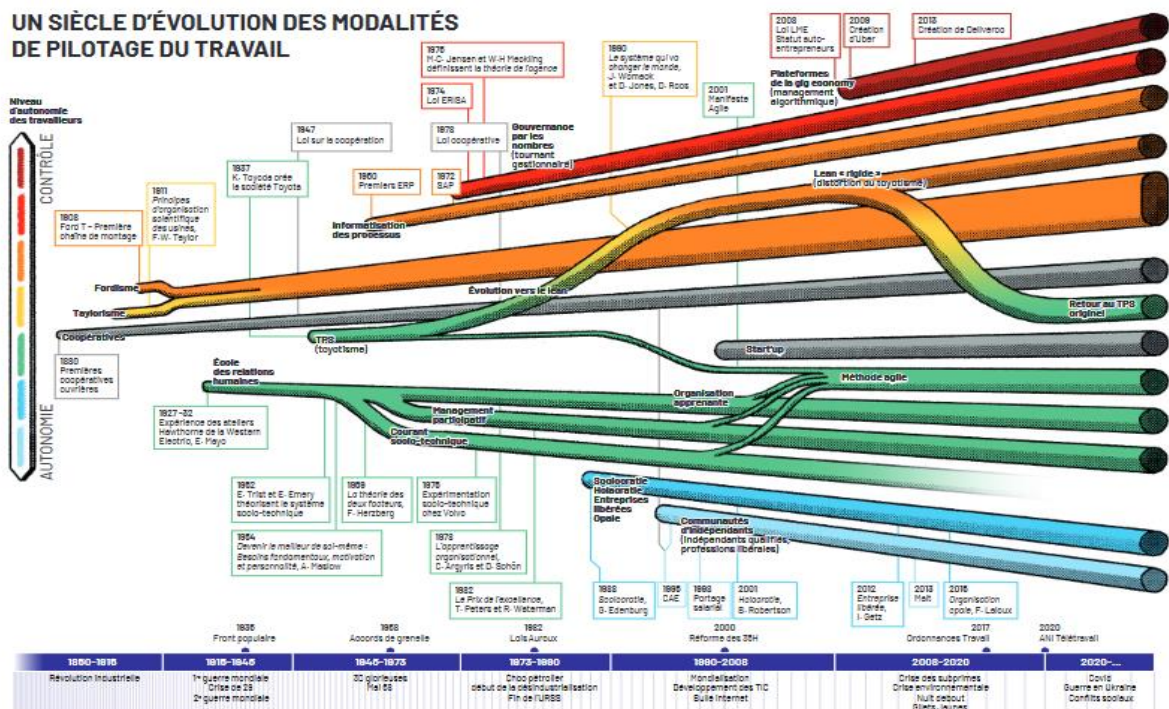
UN SIÈCLE D'ÉVOLUTION DES MODALITÉS DE PILOTAGE DU TRAVAIL

Niveau d'autonomie des travailleurs

CONTRÔLE

AUTONOMIE

1908
Ford T – Première chaîne de montage

1911
Principes d'organisation scientifique des usines, F.-W. Taylor

1937
K. Toyoda crée la société Toyota

1947
Loi sur la coopération

1960
Premiers ERP

1976
M.-C. Jensen et W.-H Meckling définissent la théorie de l'agence

1974
Loi ERISA

1978
Loi coopérative

1972
SAP

Gouvernance par les nombres (tournant gestionnaire)

1990
Le système qui va changer le monde, J. Womack et D. Jones, D. Roos

2001
Manifeste Agile

2008
Loi LME
Statut auto-entrepreneurs

2009
Création d'Uber

2013
Création de Deliveroo

Plateformes de la gig economy (management algorithmique)

Lean « rigide » (distorsion du toyotisme)

Informatisation des processus

Fordisme

Taylorisme

Coopératives

Évolution vers le lean

Retour au TPS originel

TPS (toyotisme)

Start'up

1880
Premières coopératives ouvrières

École des relations humaines

Méthode agile

Organisation apprenante

Management participatif

Courant socio-technique

1927–32
Expérience des ateliers Hawthorne de la Western Electric, E. Mayo

1952
E. Trist et E. Emery théorisent le système socio-technique

1954
Devenir le meilleur de soi-même : Besoins fondamentaux, motivation et personnalité, A. Maslow

1959
La théorie des deux facteurs, F. Herzberg

1976
Expérimentation socio-technique chez Volvo

1978
L'apprentissage organisationnel, C. Argyris et D. Schön

1982
Le Prix de l'excellence, T. Peters et R. Waterman

Sociocratie
Holacratie
Entreprises libérées
Opale

Communautés d'indépendants (indépendants qualifiés, professions libérales)

1988
Sociocratie, G. Edenburg

1995
CAE

1998
Portage salarial

2001
Holacratie, B. Robertson

2012
Entreprise libérée, I. Getz

2013
Malt

2015
Organisation opale, F. Laloux

1936
Front populaire

1968
Accords de grenelle

1982
Lois Auroux

2000
Réforme des 35H

2017
Ordonnances Travail

2020
ANI Télétravail

1850–1915
Révolution industrielle

1915–1945
1re guerre mondiale
Crise de 29
2e guerre mondiale

1945–1973
30 glorieuses
Mai 68

1973–1990
Choc pétrolier
début de la désindustrialisation
Fin de l'URSS

1990–2008
Mondialisation
Développement des TIC
Bulle internet

2008–2020
Crise des subprimes
Crise environnementale
Nuit debout
Gilets Jaunes

2020–...
Covid
Guerre en Ukraine
Conflits sociaux